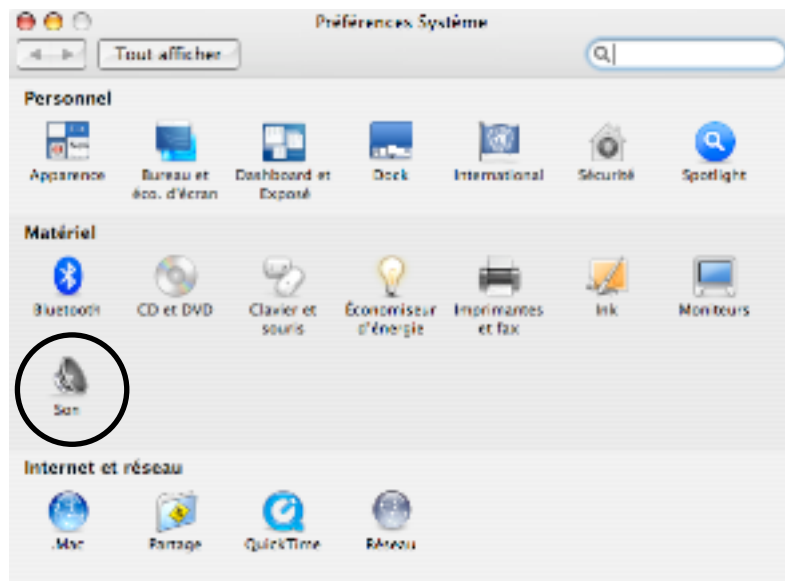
Préférences Système

Tout afficher

Personnel

Apparence
Bureau et éco. d'écran
Dashboard et Exposé
Dock
International
Sécurité
Spotlight

Matériel

Bluetooth
CD et DVD
Clavier et souris
Économiseur d'énergie
Imprimantes et fax
Ink
Moniteurs
Son

Internet et réseau

.Mac
Partage
QuickTime
Réseau